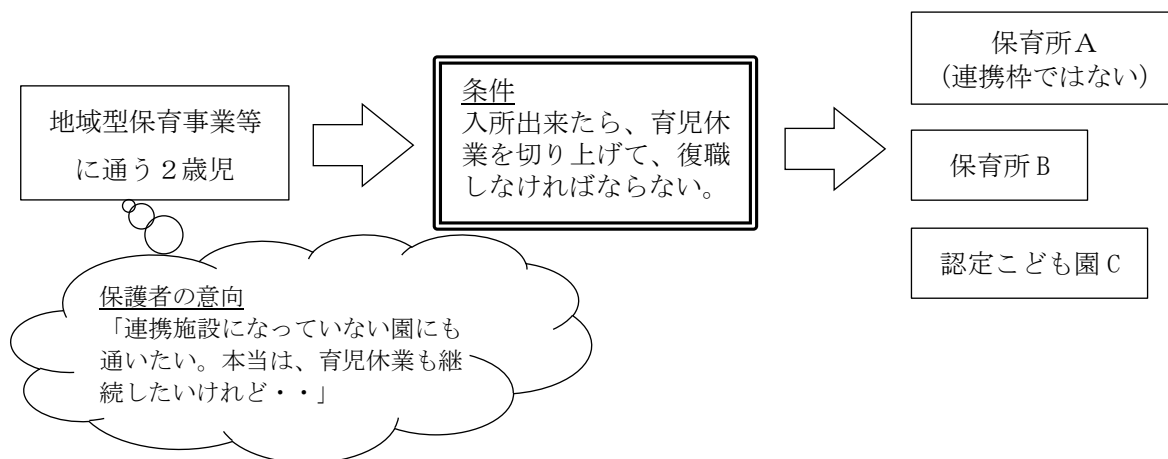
地域型保育事業等に通う２歳児

条件
入所出来たら、育児休業を切り上げて、復職しなければならない。

保育所Ａ
（連携枠ではない）

保育所Ｂ

認定こども園Ｃ

保護者の意向
「連携施設になっていない園にも通いたい。本当は、育児休業も継続したいけれど・・」